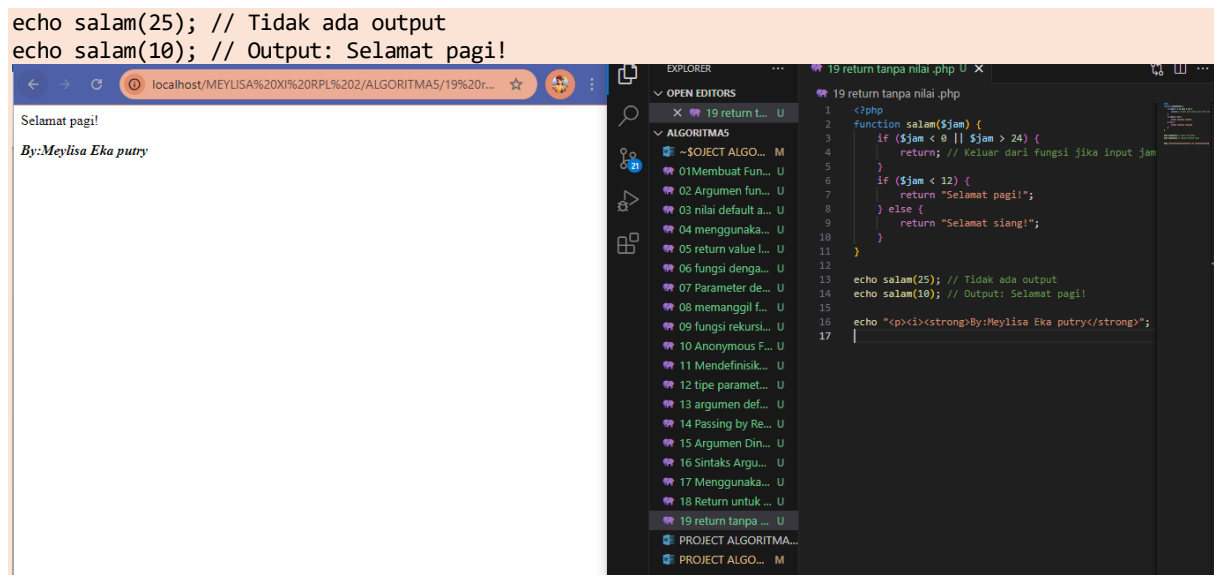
echo salam(25); // Tidak ada output
echo salam(10); // Output: Selamat pagi!

localhost/MEYLISA%20XI%20RPL%202/ALGORITMA5/19%20r...

Selamat pagi!

By:Meylisa Eka putry

EXPLORER ···
OPEN EDITORS
× 19 return t... U
ALGORITMA5
~$OJECT ALGO... M
01Membuat Fun... U
02 Argumen fun... U
03 nilai default a... U
04 menggunaka... U
05 return value l... U
06 fungsi denga... U
07 Parameter de... U
08 memanggil f... U
09 fungsi rekursi... U
10 Anonymous F... U
11 Mendefinisik... U
12 tipe paramet... U
13 argumen def... U
14 Passing by Re... U
15 Argumen Din... U
16 Sintaks Argu... U
17 Menggunaka... U
18 Return untuk ... U
19 return tanpa ... U
PROJECT ALGORITMA...
PROJECT ALGO... M

19 return tanpa nilai .php U ×
19 return tanpa nilai .php

1 <?php
2 function salam($jam) {
3 if ($jam < 0 || $jam > 24) {
4 return; // Keluar dari fungsi jika input jam
5 }
6 if ($jam < 12) {
7 return "Selamat pagi!";
8 } else {
9 return "Selamat siang!";
10 }
11 }
12
13 echo salam(25); // Tidak ada output
14 echo salam(10); // Output: Selamat pagi!
15
16 echo "<p><i><strong>By:Meylisa Eka putry</strong>";
17

21